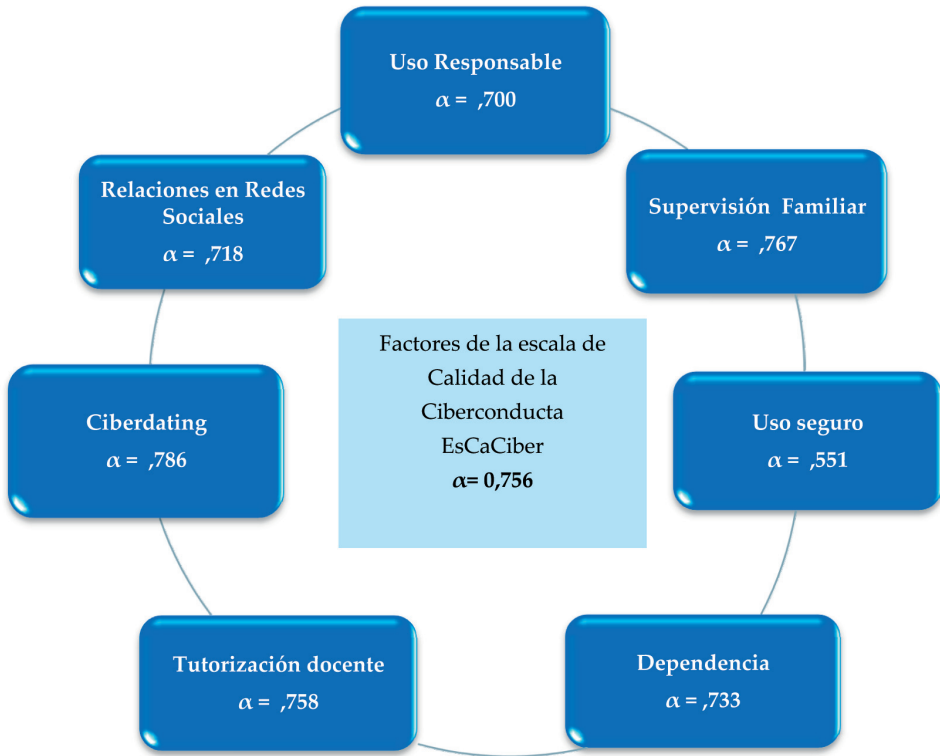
Uso Responsable
$\alpha =$ ,700

Supervisión Familiar
$\alpha =$ ,767

Uso seguro
$\alpha =$ ,551

Dependencia
$\alpha =$ ,733

Tutorización docente
$\alpha =$ ,758

Ciberdating
$\alpha =$ ,786

Relaciones en Redes Sociales
$\alpha =$ ,718

Factores de la escala de Calidad de la Ciberconducta EsCaCiber
$\alpha$= 0,756